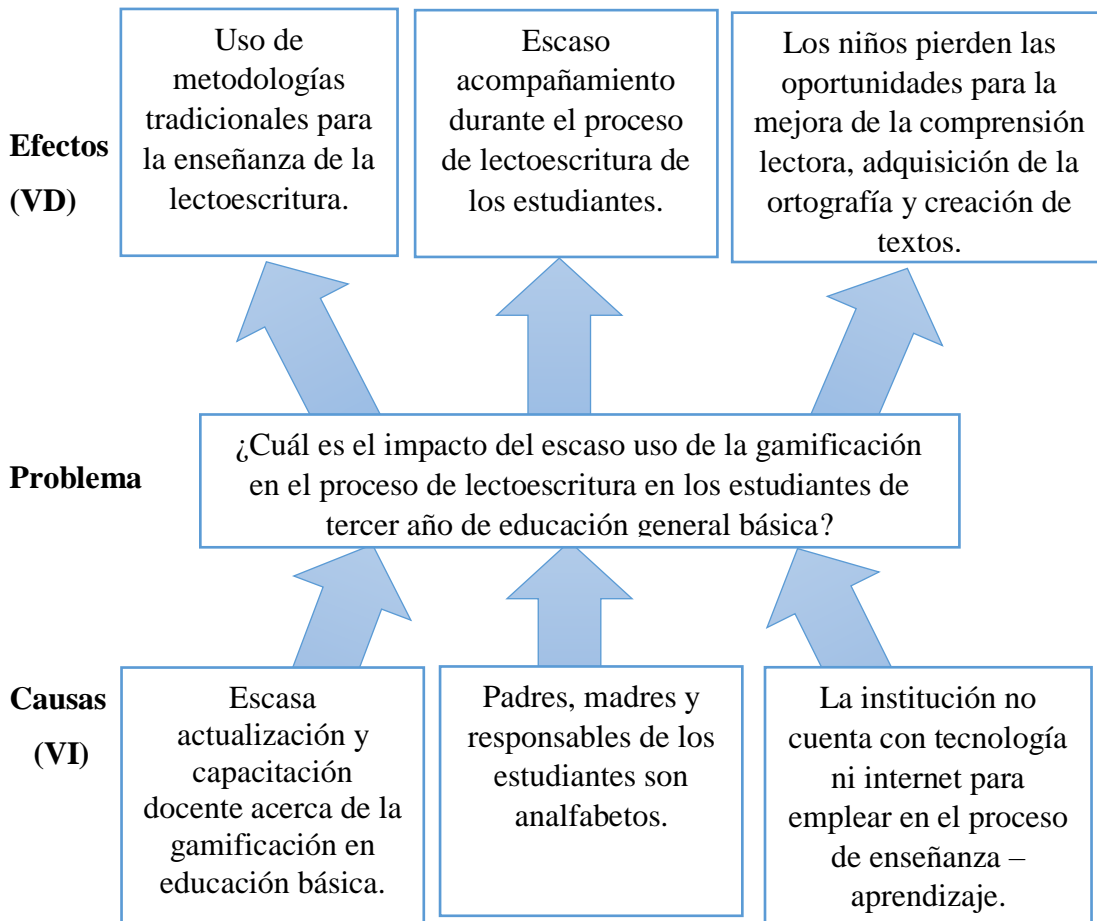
Efectos (VD)

Uso de metodologías tradicionales para la enseñanza de la lectoescritura.

Escaso acompañamiento durante el proceso de lectoescritura de los estudiantes.

Los niños pierden las oportunidades para la mejora de la comprensión lectora, adquisición de la ortografía y creación de textos.

Problema

¿Cuál es el impacto del escaso uso de la gamificación en el proceso de lectoescritura en los estudiantes de tercer año de educación general básica?

Causas (VI)

Escasa actualización y capacitación docente acerca de la gamificación en educación básica.

Padres, madres y responsables de los estudiantes son analfabetos.

La institución no cuenta con tecnología ni internet para emplear en el proceso de enseñanza – aprendizaje.